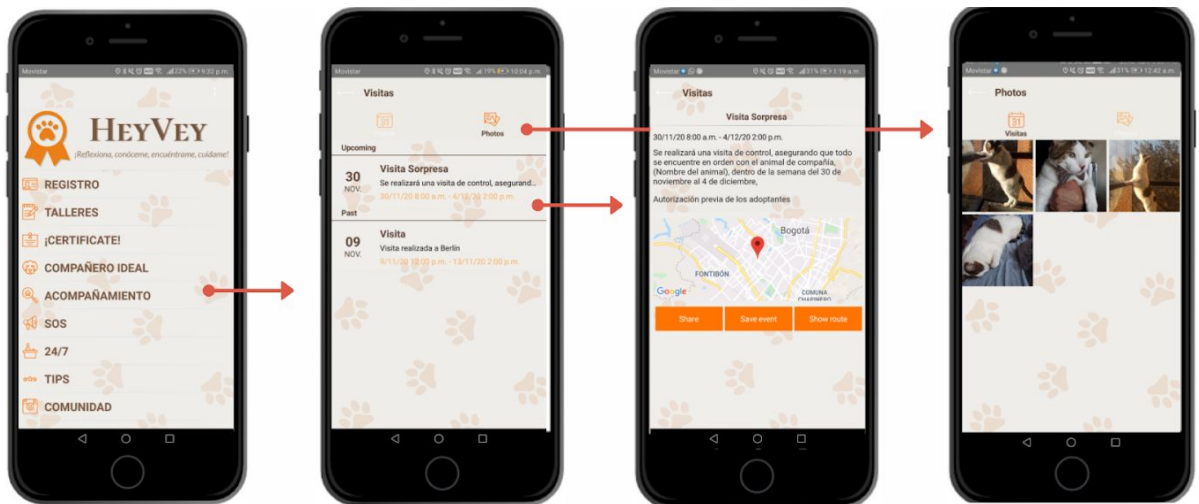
Movistar 22% 9:32 p.m.

HEYVEY

¡Reflexiona, conóceme, encuéntrame, cuídame!

REGISTRO

TALLERES

¡CERTIFICATE!

COMPAÑERO IDEAL

ACOMPAÑAMIENTO

SOS

24/7

TIPS

COMUNIDAD

Movistar 19% 10:04 p.m.

Visitas

Photos

Upcoming

30 NOV.

Visita Sorpresa

Se realizará una visita de control, asegurand...

30/11/20 8:00 a.m. - 4/12/20 2:00 p.m.

Past

09 NOV.

Visita

Visita realizada a Berlin

9/11/20 12:00 p.m. - 13/11/20 2:00 p.m.

Movistar 31% 1:19 a.m.

Visitas

Visita Sorpresa

30/11/20 8:00 a.m. - 4/12/20 2:00 p.m.

Se realizará una visita de control, asegurando que todo se encuentre en orden con el animal de compañía, (Nombre del animal), dentro de la semana del 30 de noviembre al 4 de diciembre,

Autorización previa de los adoptantes

Bogotá

FONTIBÓN

Google

COMUNA CHAPINERO

Share

Save event

Show route

Movistar 31% 12:42 a.m.

Photos

Visitas